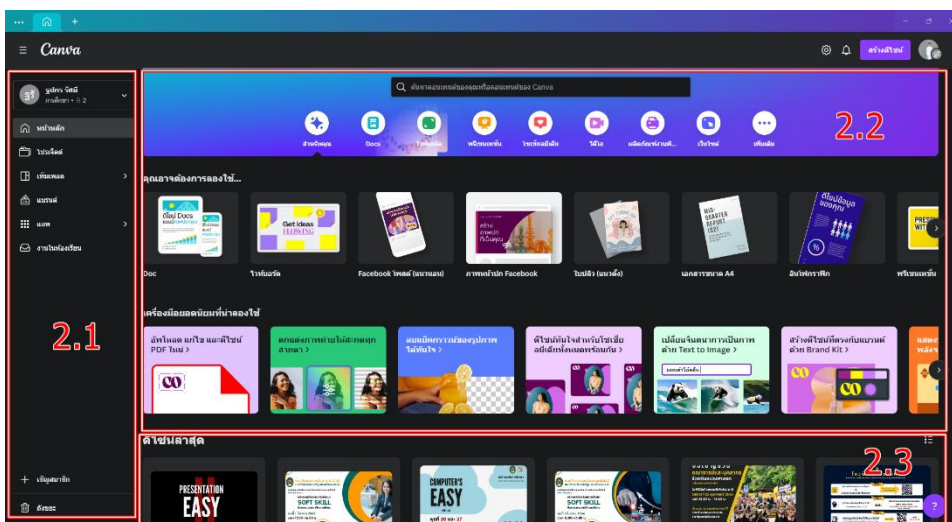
Canva

สร้างดีไซน์

ธูร
นูรไทร วัสมี
การศึกษา • 2

หน้าหลัก
โปรเจ็กต์
เทมเพลต
แบรนด์
แอพ
งานในห้องเรียน

2.1

+ เชิญสมาชิก
ถังขยะ

ค้นหาเนื้อหาของคุณหรือเนื้อหาของ Canva

สำหรับคุณ
Docs
ไวท์บอร์ด
พรีเซนเทชัน
โซเชียลมีเดีย
วิดีโอ
ผลิตภัณฑ์งานพิมพ์
เว็บไซต์
เพิ่มเติม

2.2

คุณอยากจะลองใช้...

Doc
ไวท์บอร์ด
Facebook โพสต์ (แนวนอน)
ภาพหน้าปก Facebook
โปสเตอร์ (แนวตั้ง)
เอกสารขนาด A4
อินโฟกราฟิก
พรีเซนเทชัน

เครื่องมือยอดนิยมที่น่าลองใช้

อัพโหลด แก้ไข และดีไซน์ PDF ใหม่ >
ตกแต่งภาพถ่ายให้สะดุดตา >
ลบพื้นหลังของรูปภาพได้ทันใจ >
ดีไซน์ทันใจสำหรับโซเชียลมีเดียทั้งหมดพร้อมกัน >
เปลี่ยนจินตนาการเป็นภาพด้วย Text to Image >
สร้างดีไซน์ที่ตรงกับแบรนด์ด้วย Brand Kit >

ดีไซน์ล่าสุด

2.3

PRESENTATION EASY
SOFT SKILL
COMPUTER'S EASY
SOFT SKILL